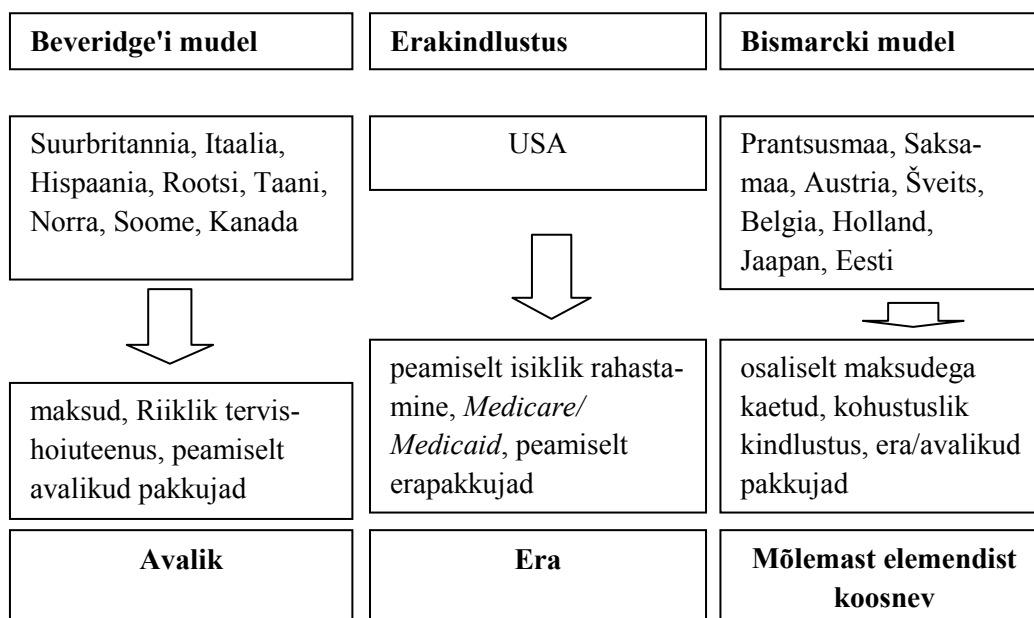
Beveridge'i mudel

Suurbritannia, Itaalia, Hispaania, Rootsi, Taani, Norra, Soome, Kanada

maksud, Riiklik tervishoiuteenus, peamiselt avalikud pakkujad

Avalik

Erakindlustus

USA

peamiselt isiklik rahastamine, Medicare/ Medicaid, peamiselt erapakkujad

Era

Bismarcki mudel

Prantsusmaa, Saksamaa, Austria, Šveits, Belgia, Holland, Jaapan, Eesti

osaliselt maksudega kaetud, kohustuslik kindlustus, era/avalikud pakkujad

Mõlemast elemendist koosnev